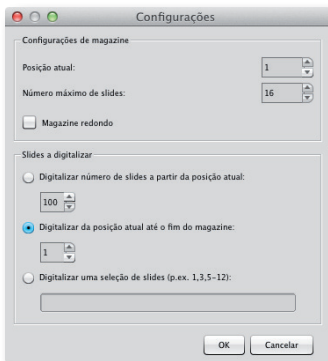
Configurações

Configurações de magazine

Posição atual: 1

Número máximo de slides: 16

Magazine redondo

Slides a digitalizar

Digitalizar número de slides a partir da posição atual:

100

Digitalizar da posição atual até o fim do magazine:

1

Digitalizar uma seleção de slides (p.ex. 1,3,5–12):

OK Cancelar